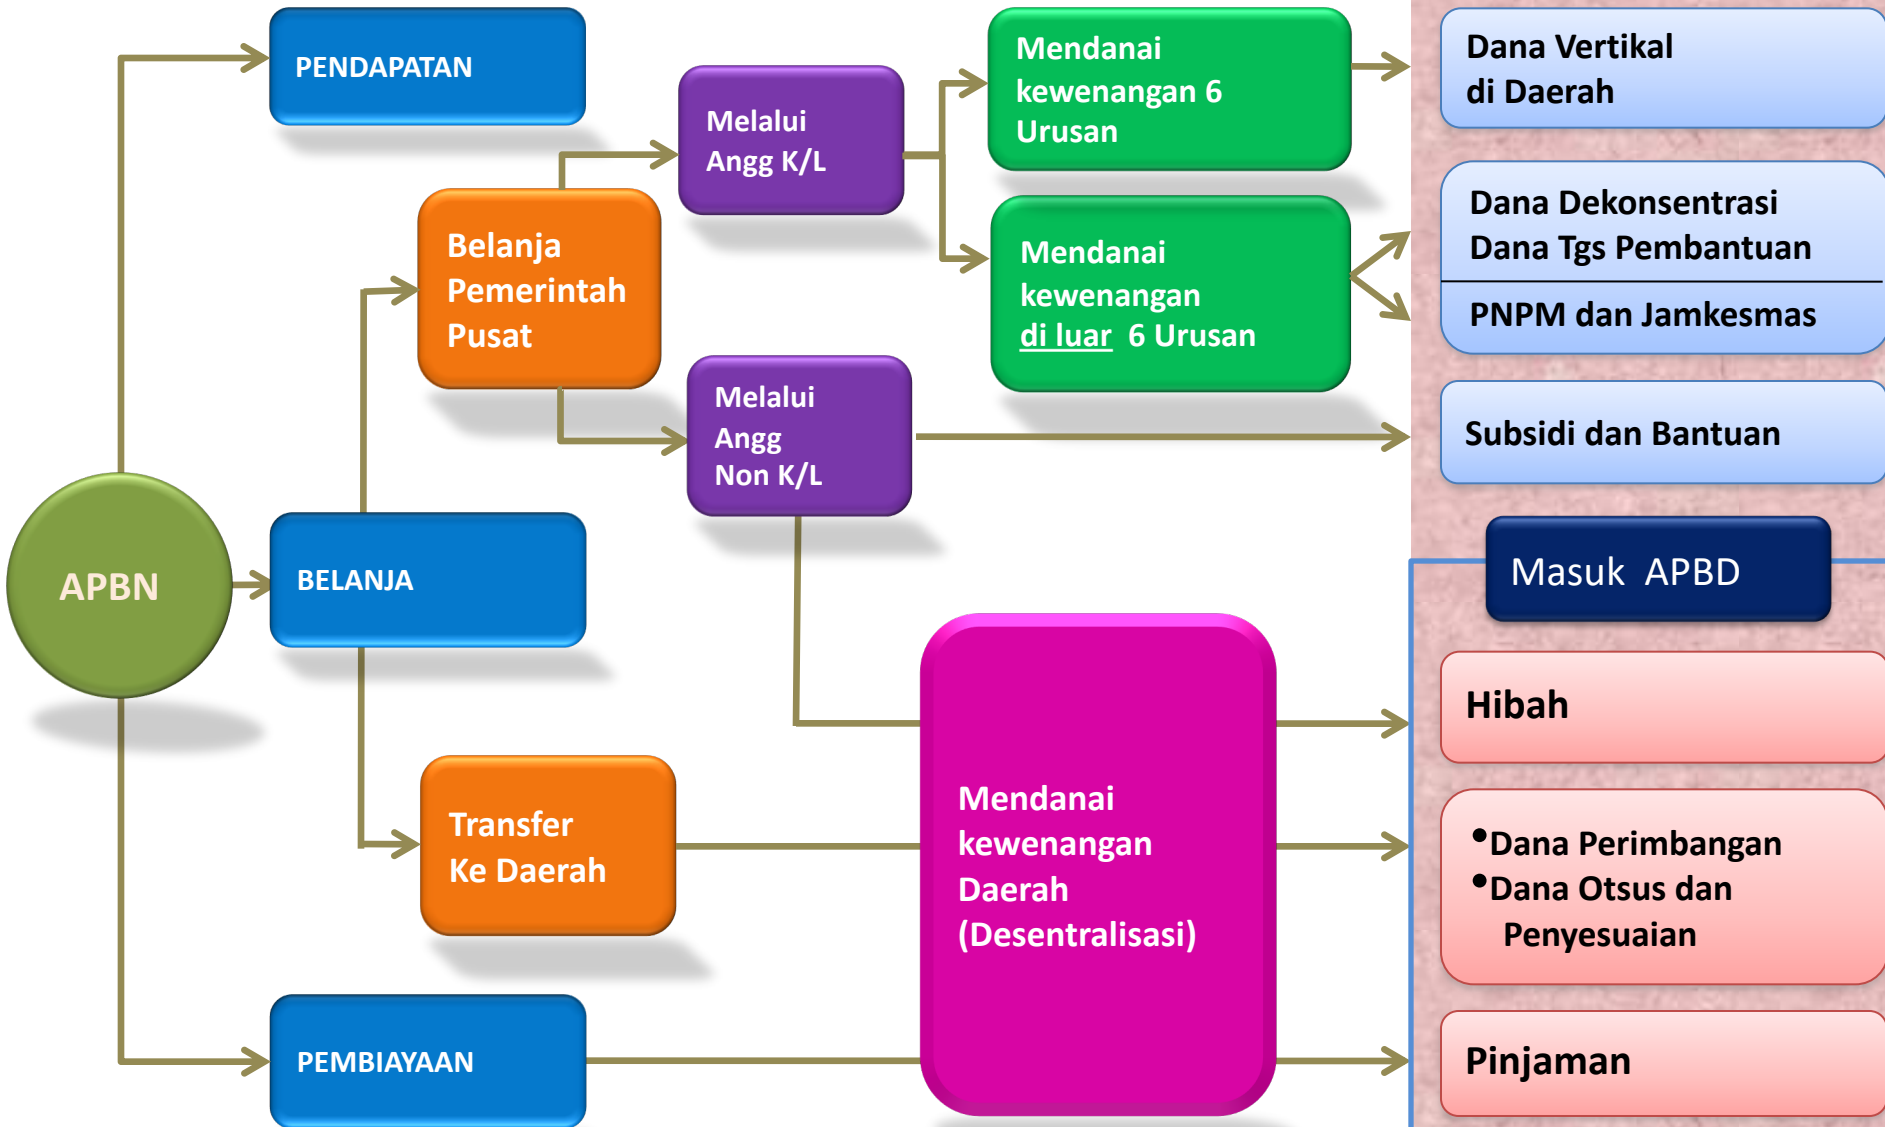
PENDAPATAN

Belanja Pemerintah Pusat

Melalui Angg K/L

Mendanai kewenangan 6 Urusan

Mendanai kewenangan di luar 6 Urusan

Melalui Angg Non K/L

Dana Vertikal di Daerah

Dana Dekonsentrasi
Dana Tgs Pembantuan

PNPM dan Jamkesmas

Subsidi dan Bantuan

APBN

BELANJA

Masuk APBD

Transfer Ke Daerah

Mendanai kewenangan Daerah (Desentralisasi)

Hibah

•Dana Perimbangan
•Dana Otsus dan Penyesuaian

PEMBIAYAAN

Pinjaman